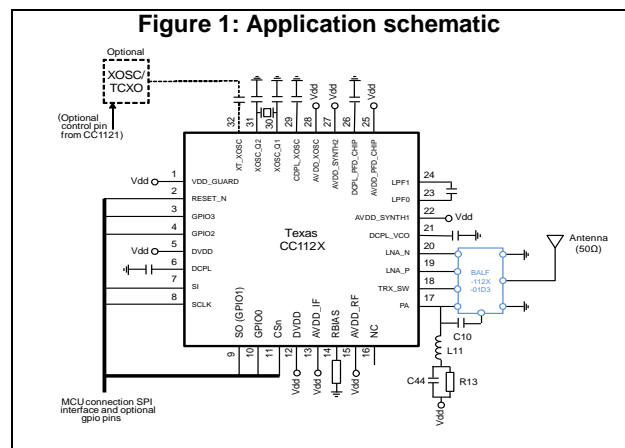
Figure 1: Application schematic

Optional

XOSC/ TCXO

(Optional control pin from CC1121)

32 XT_XOSC
31 XOSC_Q2
30 XOSC_Q1
29 CDPL_XOSC
28 AVDD_XOSC
27 AVDD_SYNTH2
26 DCPL_PFD_CHIP
25 AVDD_PFD_CHIP

Vdd Vdd Vdd

Vdd 1 VDD_GUARD
2 RESET_N
3 GPIO3
4 GPIO2
Vdd 5 DVDD
6 DCPL
7 SI
8 SCLK

Texas CC112X

24 LPF1
23 LPF0
22 AVDD_SYNTH1 Vdd
21 DCPL_VCO
20 LNA_N
19 LNA_P
18 TRX_SW
17 PA

BALF -112X -01D3

Antenna (50Ω)

C10

L11

C44 R13

Vdd

9 SO (GPIO1)
10 GPIO0
11 CSn
12 DVDD
13 AVDD_IF
14 RBIAS
15 AVDD_RF
16 NC

Vdd Vdd Vdd

MCU connection SPI interface and optional gpio pins